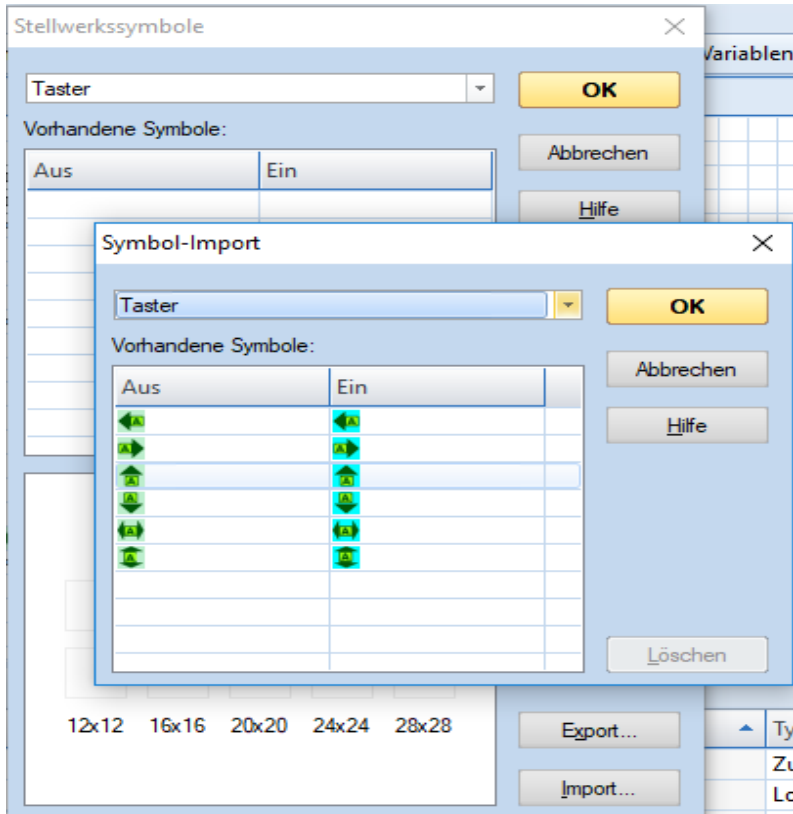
Stellwerkssymbole

Variablen

Taster

OK

Vorhandene Symbole:

| Aus | Ein |
|---|---|

Abbrechen

Hilfe

Symbol-Import

Taster

OK

Vorhandene Symbole:

Abbrechen

Hilfe

| Aus | Ein |
|---|---|
| A | A |
| A | A |
| A | A |
| A | A |
| A | A |
| A | A |

Löschen

12x12 16x16 20x20 24x24 28x28

Export...

Import...

Ty

Zu

Lo